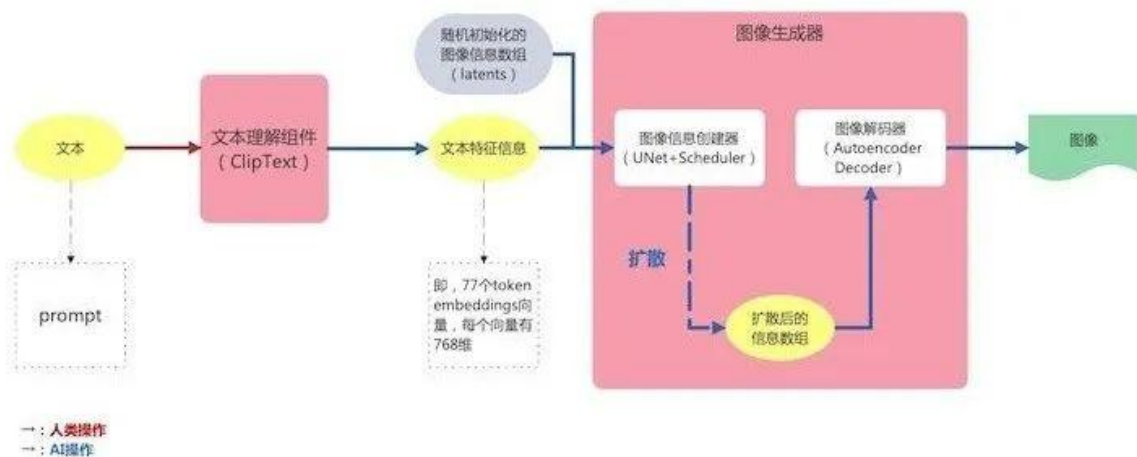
随机初始化的图像信息数组（latents）

图像生成器

文本

文本理解组件（ClipText）

文本特征信息

图像信息创建器（UNet+Scheduler）

图像解码器（Autoencoder Decoder）

图像

prompt

即，77个token embeddings向量，每个向量有768维

扩散

扩散后的信息数组

→：人类操作
→：AI操作